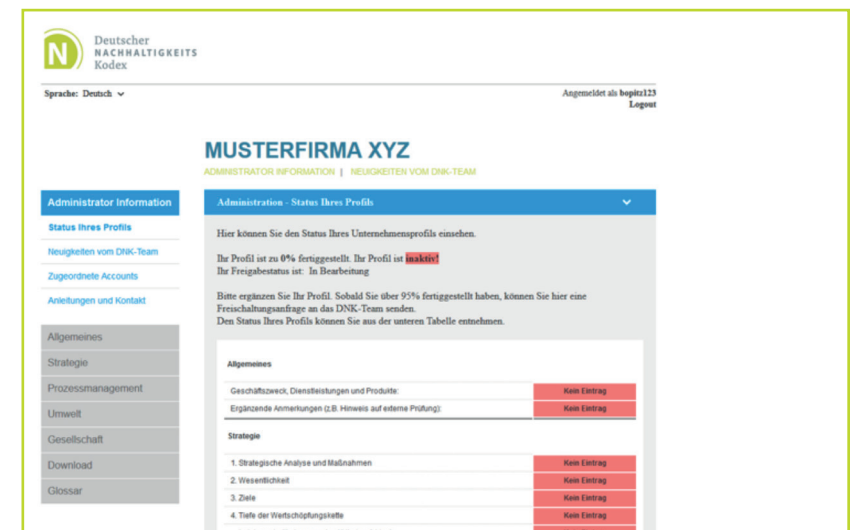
Deutscher NACHHALTIGKEITS Kodex

Sprache: Deutsch

Angemeldet als bopitz123
Logout

MUSTERFIRMA XYZ
ADMINISTRATOR INFORMATION | NEUIGKEITEN VOM DNK-TEAM

Administrator Information
Status Ihres Profils
Neuigkeiten vom DNK-Team
Zugeordnete Accounts
Anleitungen und Kontakt
Allgemeines
Strategie
Prozessmanagement
Umwelt
Gesellschaft
Download
Glossar

Administration - Status Ihres Profils

Hier können Sie den Status Ihres Unternehmensprofils einsehen.

Ihr Profil ist zu 0% fertiggestellt. Ihr Profil ist inaktiv!
Ihr Freigabestatus ist: In Bearbeitung

Bitte ergänzen Sie Ihr Profil. Sobald Sie über 95% fertiggestellt haben, können Sie hier eine Freischaltungsanfrage an das DNK-Team senden.
Den Status Ihres Profils können Sie aus der unteren Tabelle entnehmen.

Allgemeines

| | |
|---|---|
| Geschäftszweck, Dienstleistungen und Produkte: | Kein Eintrag |
| Ergänzende Anmerkungen (z.B. Hinweis auf externe Prüfung): | Kein Eintrag |

Strategie

| | |
|---|---|
| 1. Strategische Analyse und Maßnahmen | Kein Eintrag |
| 2. Wesentlichkeit | Kein Eintrag |
| 3. Ziele | Kein Eintrag |
| 4. Tiefe der Wertschöpfungskette | Kein Eintrag |